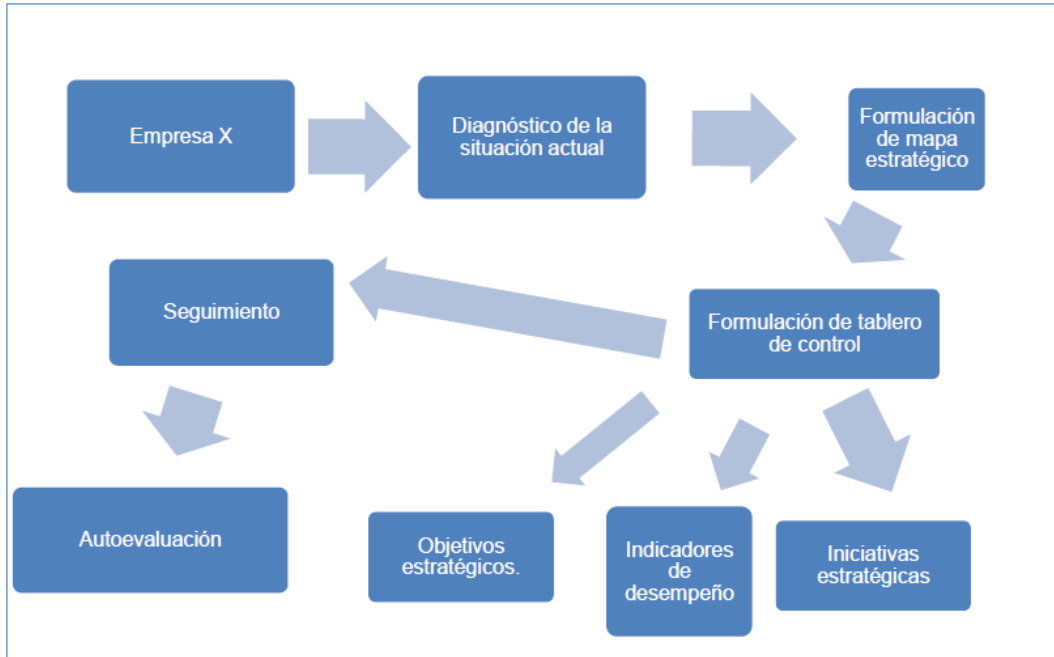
Empresa X

Diagnóstico de la situación actual

Formulación de mapa estratégico

Formulación de tablero de control

Seguimiento

Autoevaluación

Objetivos estratégicos.

Indicadores de desempeño

Iniciativas estratégicas